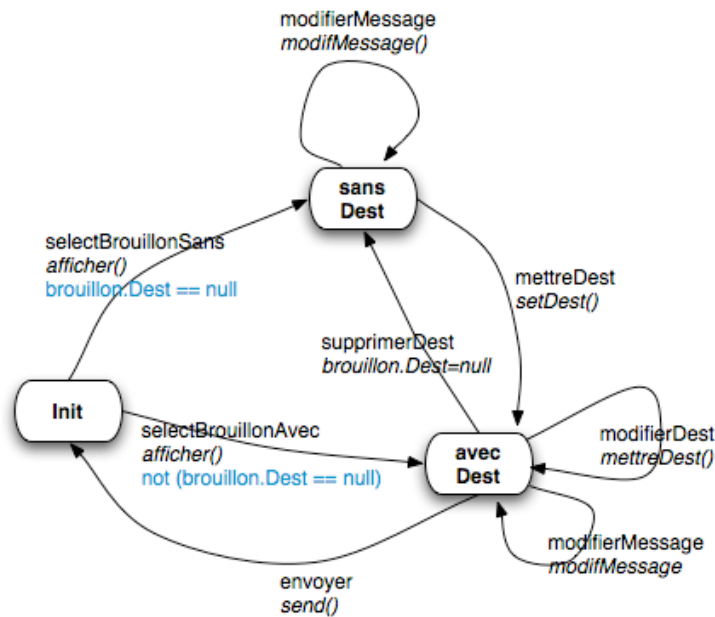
modifierMessage
*modifMessage()*

sans
Dest

selectBrouillonSans
*afficher()*
brouillon.Dest == null

mettreDest
*setDest()*

supprimerDest
*brouillon.Dest=null*

Init

selectBrouillonAvec
*afficher()*
not (brouillon.Dest == null)

avec
Dest

modifierDest
*mettreDest()*

modifierMessage
*modifMessage*

envoyer
*send()*